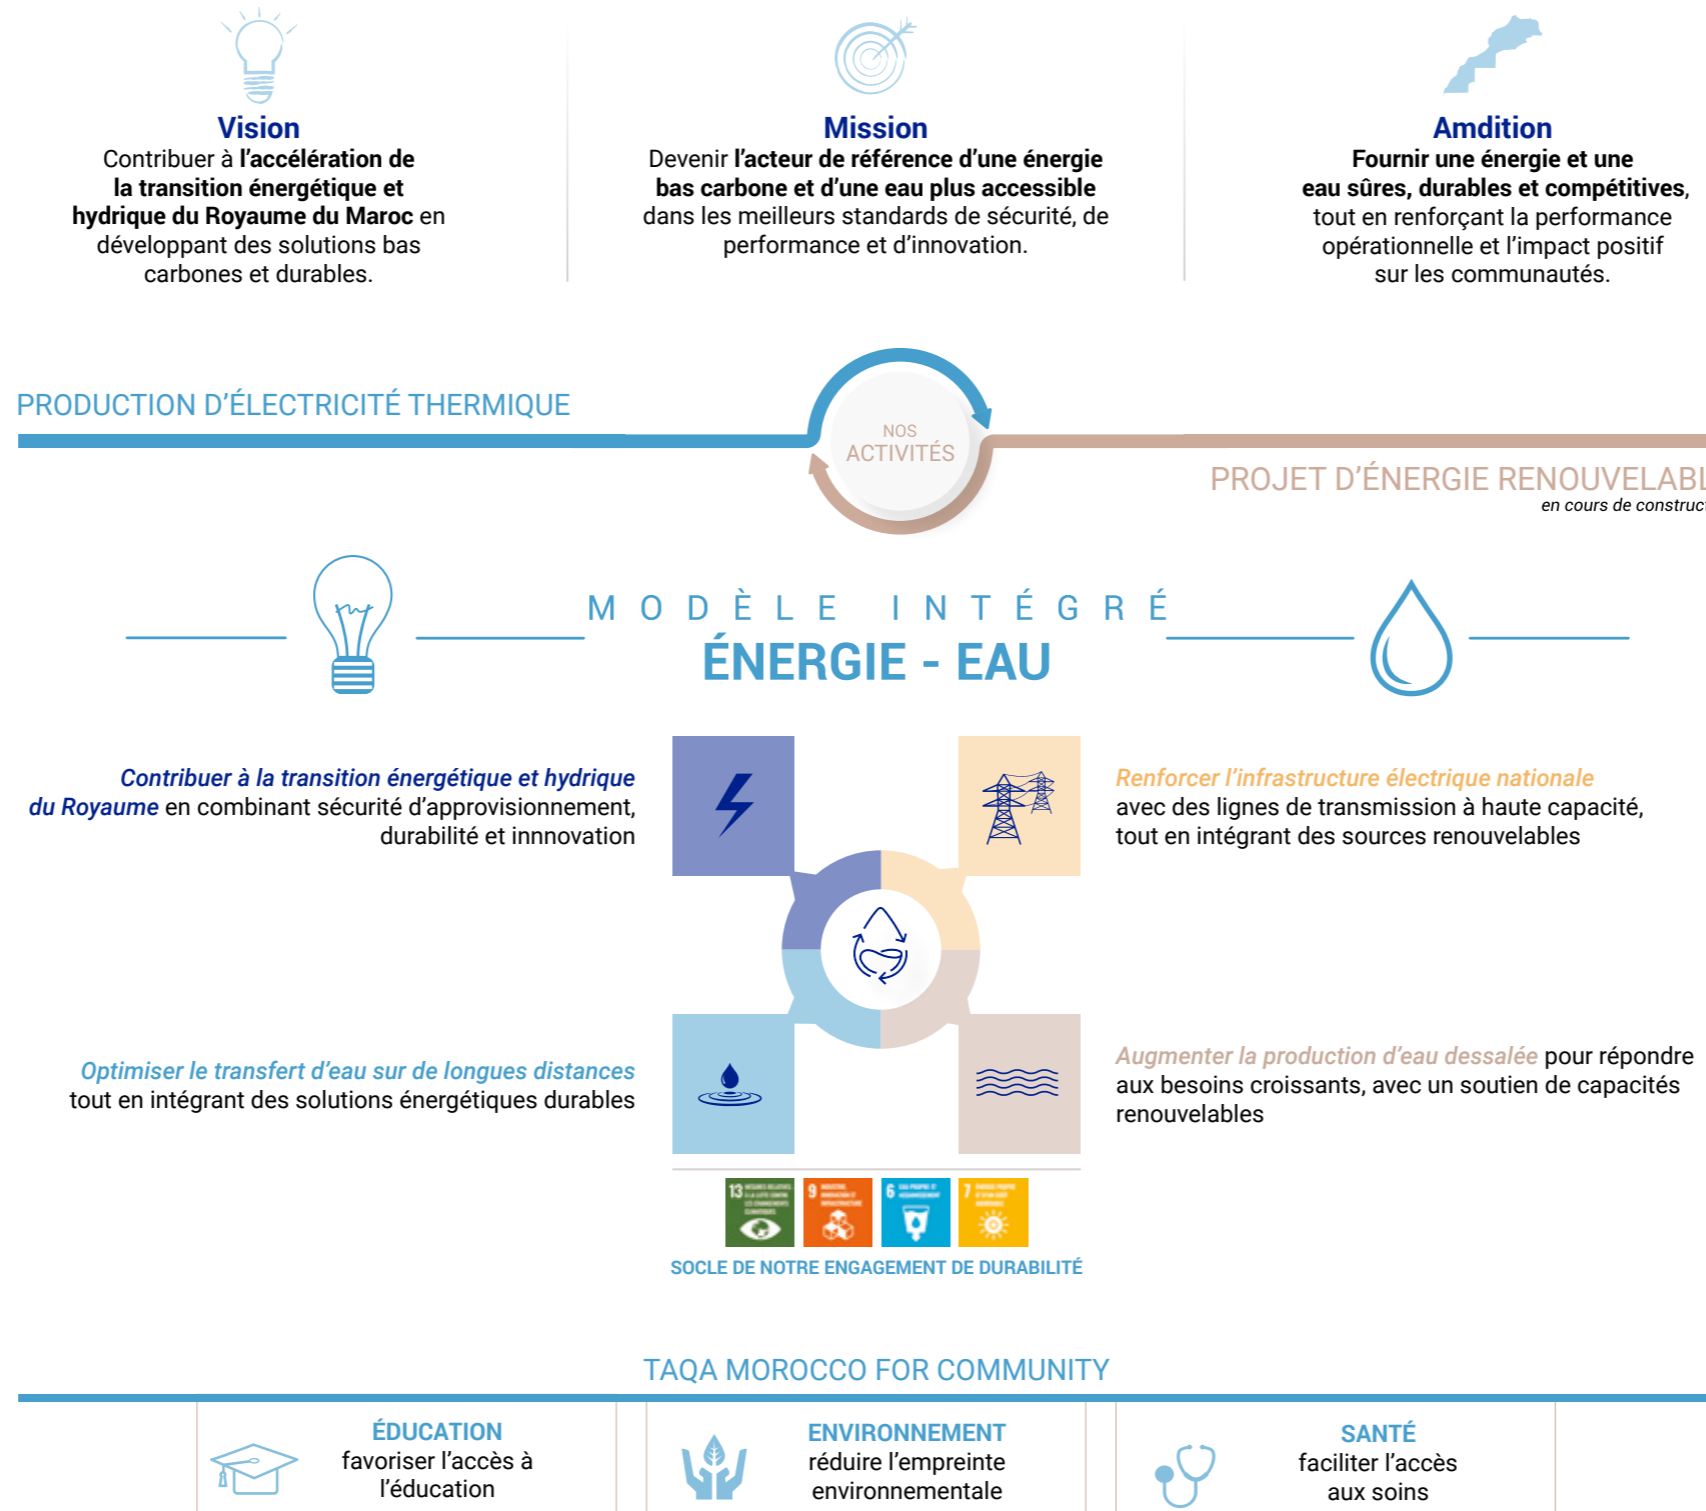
Vision
Contribuer à l'accélération de la transition énergétique et hydrique du Royaume du Maroc en développant des solutions bas carbones et durables.

Mission
Devenir l'acteur de référence d'une énergie bas carbone et d'une eau plus accessible dans les meilleurs standards de sécurité, de performance et d'innovation.

Amdition
Fournir une énergie et une eau sûres, durables et compétitives, tout en renforçant la performance opérationnelle et l'impact positif sur les communautés.

PRODUCTION D'ÉLECTRICITÉ THERMIQUE

NOS ACTIVITÉS

PROJET D'ÉNERGIE RENOUVELABL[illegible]
en cours de construc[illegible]

MODÈLE INTÉGRÉ
ÉNERGIE - EAU

Contribuer à la transition énergétique et hydrique du Royaume en combinant sécurité d'approvisionnement, durabilité et innnovation

Renforcer l'infrastructure électrique nationale avec des lignes de transmission à haute capacité, tout en intégrant des sources renouvelables

Optimiser le transfert d'eau sur de longues distances tout en intégrant des solutions énergétiques durables

Augmenter la production d'eau dessalée pour répondre aux besoins croissants, avec un soutien de capacités renouvelables

13 9 6 7

SOCLE DE NOTRE ENGAGEMENT DE DURABILITÉ

TAQA MOROCCO FOR COMMUNITY

ÉDUCATION
favoriser l'accès à l'éducation

ENVIRONNEMENT
réduire l'empreinte environnementale

SANTÉ
faciliter l'accès aux soins